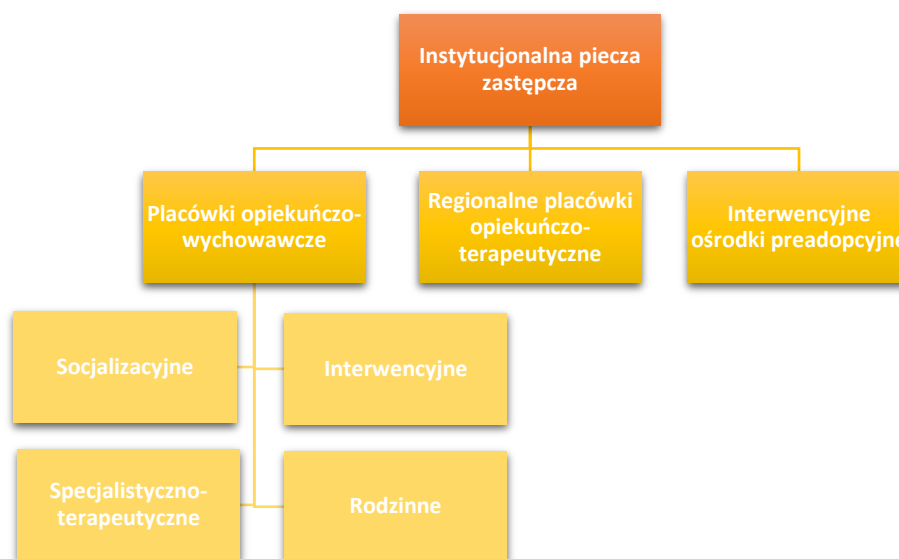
Instytucjonalna piecza zastępcza

Placówki opiekuńczo-wychowawcze

Regionalne placówki opiekuńczo-terapeutyczne

Interwencyjne ośrodki preadopcyjne

Socjalizacyjne

Interwencyjne

Specjalistyczno-terapeutyczne

Rodzinne